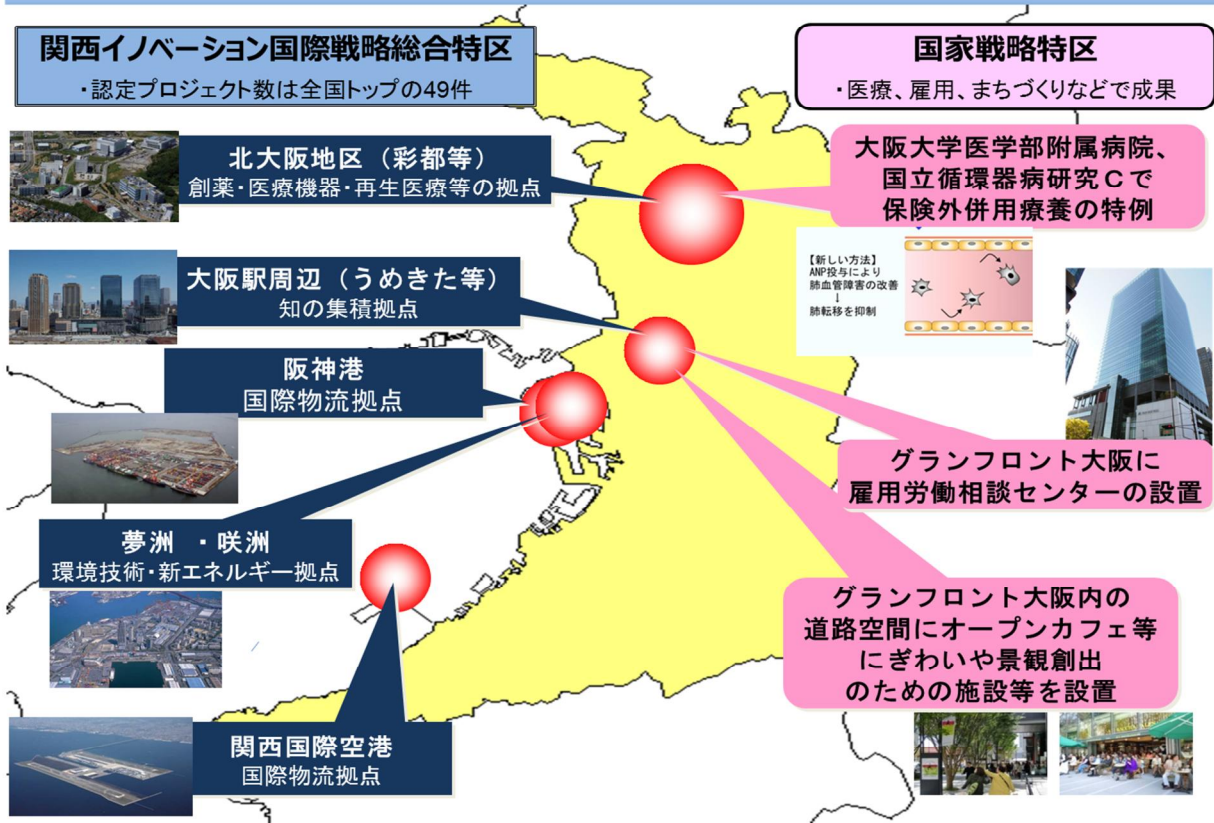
関西イノベーション国際戦略総合特区
・認定プロジェクト数は全国トップの49件

国家戦略特区
・医療、雇用、まちづくりなどで成果

北大阪地区（彩都等）
創薬・医療機器・再生医療等の拠点

大阪大学医学部附属病院、国立循環器病研究Cで保険外併用療養の特例

【新しい方法】
ANP投与により
肺血管障害の改善
↓
肺転移を抑制

大阪駅周辺（うめきた等）
知の集積拠点

阪神港
国際物流拠点

グランフロント大阪に雇用労働相談センターの設置

夢洲　・咲洲
環境技術・新エネルギー拠点

グランフロント大阪内の道路空間にオープンカフェ等にぎわいや景観創出のための施設等を設置

関西国際空港
国際物流拠点